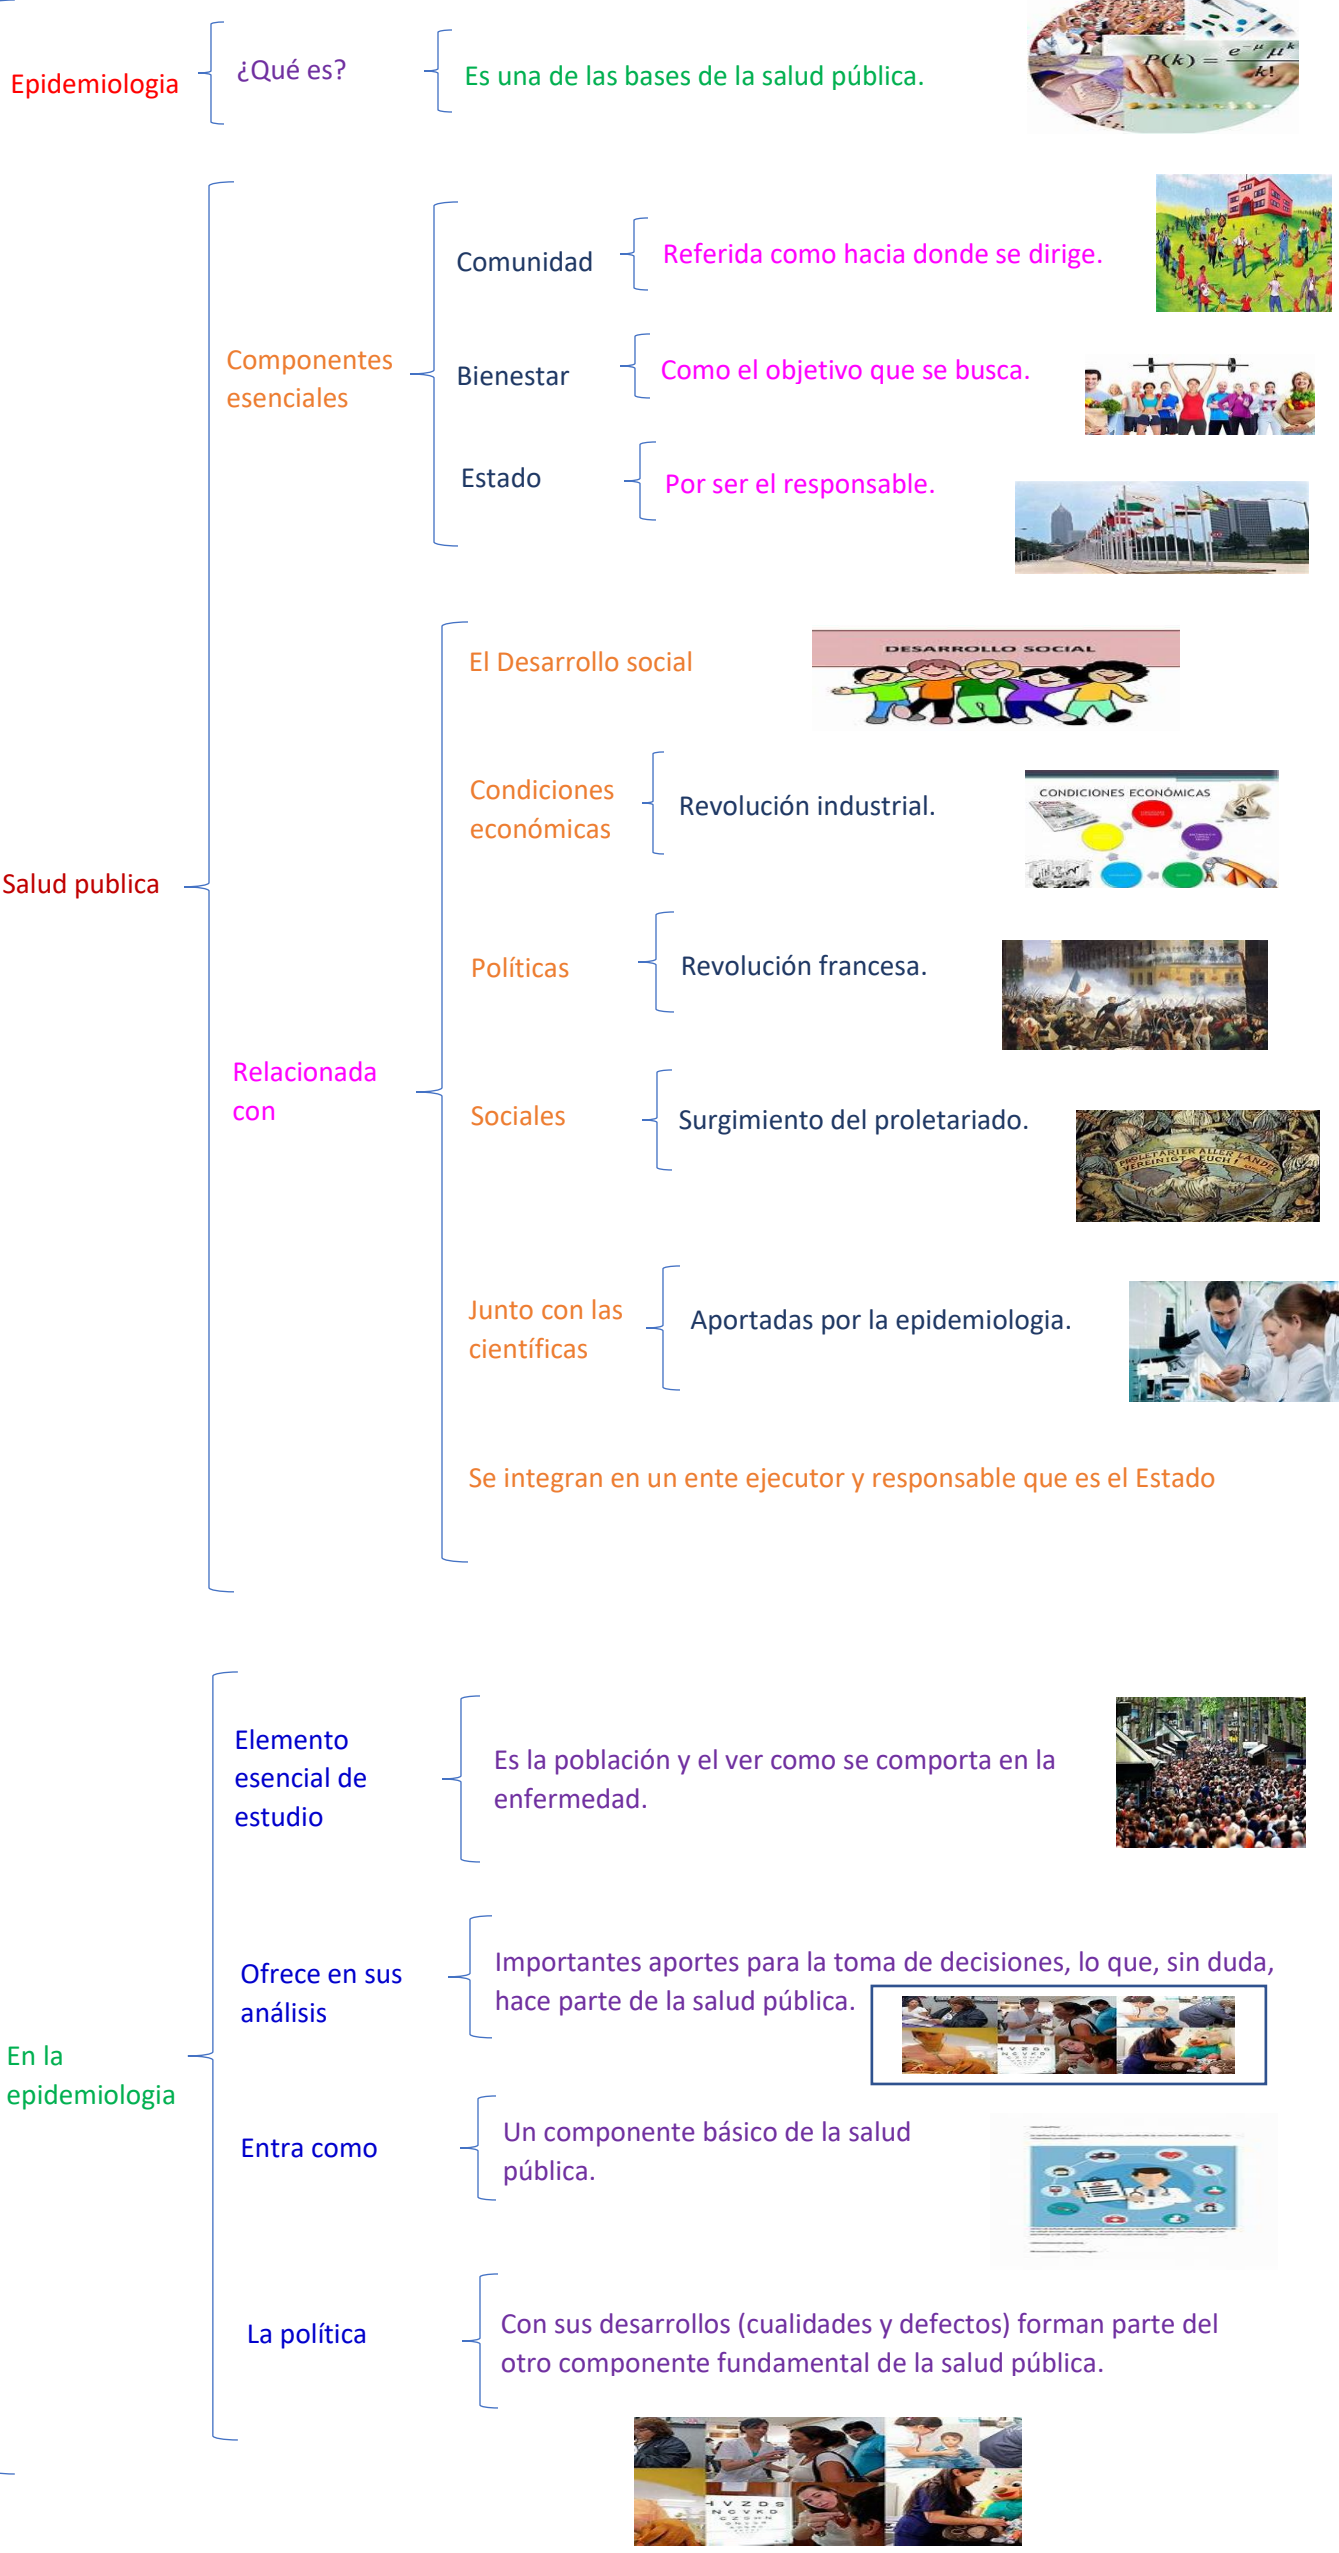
Epidemiologia

¿Qué es?

Es una de las bases de la salud pública.

$P(k) = \frac{e^{-\mu}\mu^k}{k!}$

Salud publica

Componentes esenciales

Comunidad

Referida como hacia donde se dirige.

Bienestar

Como el objetivo que se busca.

Estado

Por ser el responsable.

Relacionada con

El Desarrollo social

DESARROLLO SOCIAL

Condiciones económicas

Revolución industrial.

CONDICIONES ECONÓMICAS

Políticas

Revolución francesa.

Sociales

Surgimiento del proletariado.

PROLETARIER ALLER LÄNDER VEREINIGT EUCH

Junto con las científicas

Aportadas por la epidemiologia.

Se integran en un ente ejecutor y responsable que es el Estado

En la epidemiologia

Elemento esencial de estudio

Es la población y el ver como se comporta en la enfermedad.

Ofrece en sus análisis

Importantes aportes para la toma de decisiones, lo que, sin duda, hace parte de la salud pública.

Entra como

Un componente básico de la salud pública.

La política

Con sus desarrollos (cualidades y defectos) forman parte del otro componente fundamental de la salud pública.